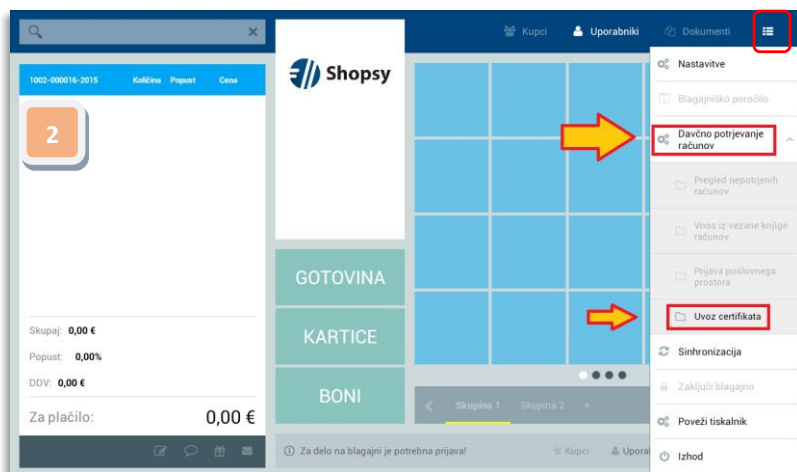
1002-000016-2015 Količina Popust Cena

2

Skupaj: 0,00 €
Popust: 0,00%
DDV: 0,00 €
Za plačilo: 0,00 €

Shopsy

GOTOVINA
KARTICE
BONI

Skupina 1 Skupina 2

Za delo na blagajni je potrebna prijava!

Kupci Upora

Kupci Uporabniki Dokumenti

Nastavitve
Blagajniško poročilo
Davčno potrjevanje računov
Pregled nepotrjenih računov
Vnos iz vezane knjige računov
Prijava poslovnega prostora
Uvoz certifikata
Sinhronizacija
Zaključi blagajno
Poveži tiskalnik
Izhod